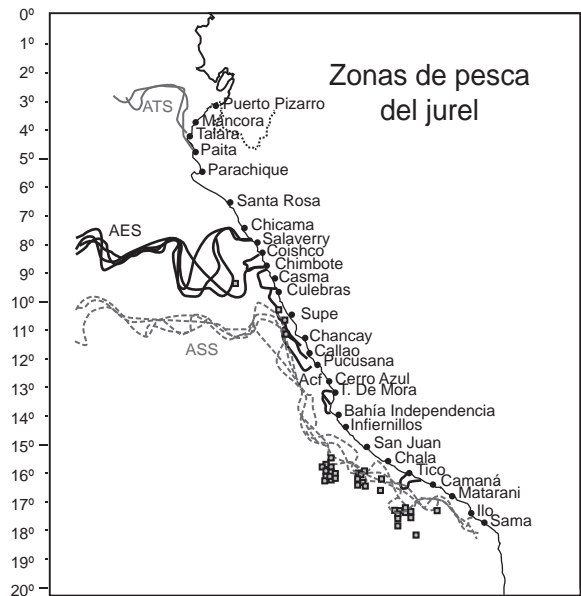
Zonas de pesca del jurel

0º
1º
2º
3º
4º
5º
6º
7º
8º
9º
10º
11º
12º
13º
14º
15º
16º
17º
18º
19º
20º

ATS
Puerto Pizarro
Mancora
Talara
Paita
Parachique
Santa Rosa
Chicama
AES
Salaverry
Coishco
Chimbote
Casma
Culebras
Supe
Chancay
ASS
Callao
Pucusana
Acf
Cerro Azul
T. De Mora
Bahía Independencia
Infiernillos
San Juan
Chala
Tico
Camaná
Matarani
Ilo
Sama